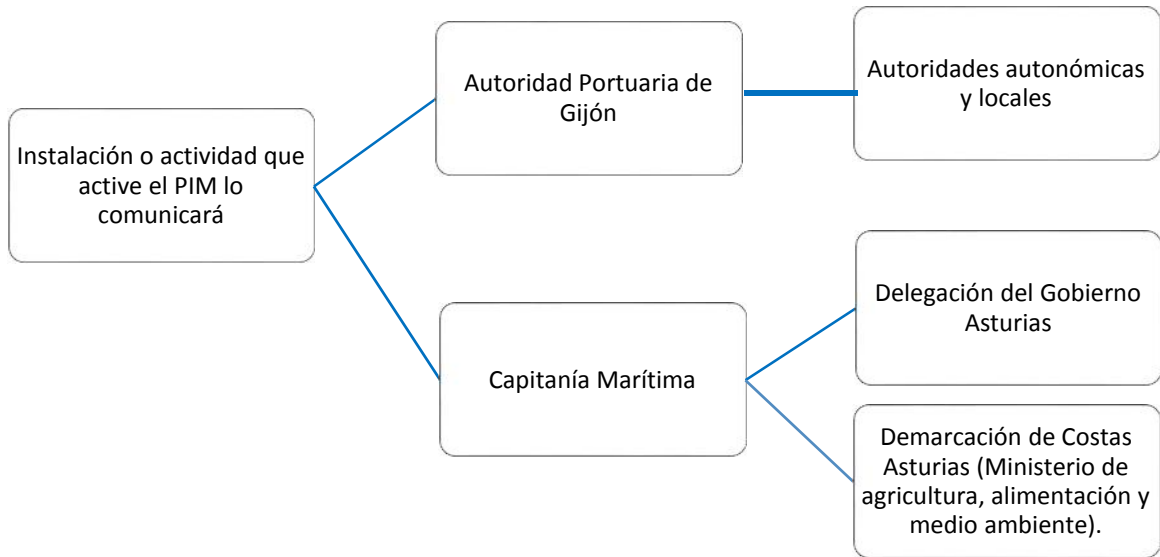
Instalación o actividad que active el PIM lo comunicará

Autoridad Portuaria de Gijón

Autoridades autonómicas y locales

Capitanía Marítima

Delegación del Gobierno Asturias

Demarcación de Costas Asturias (Ministerio de agricultura, alimentación y medio ambiente).